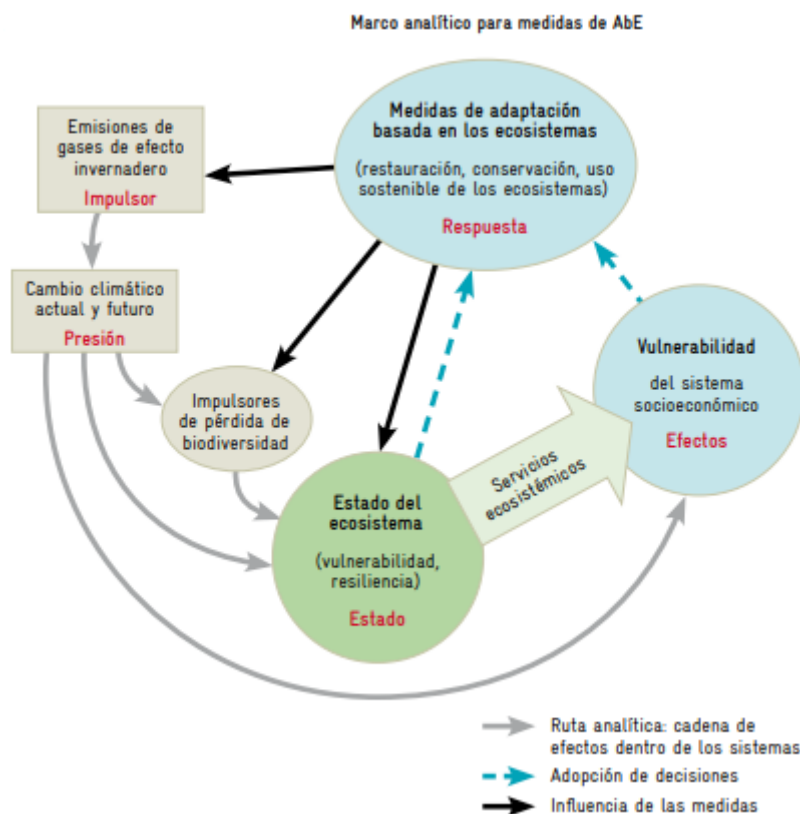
Marco analítico para medidas de AbE

Medidas de adaptación basada en los ecosistemas

(restauración, conservación, uso sostenible de los ecosistemas)

Respuesta

Emisiones de gases de efecto invernadero

Impulsor

Cambio climático actual y futuro

Presión

Impulsores de pérdida de biodiversidad

Vulnerabilidad

del sistema socioeconómico

Efectos

Servicios ecosistémicos

Estado del ecosistema

(vulnerabilidad, resiliencia)

Estado

Ruta analítica: cadena de efectos dentro de los sistemas

Adopción de decisiones

Influencia de las medidas